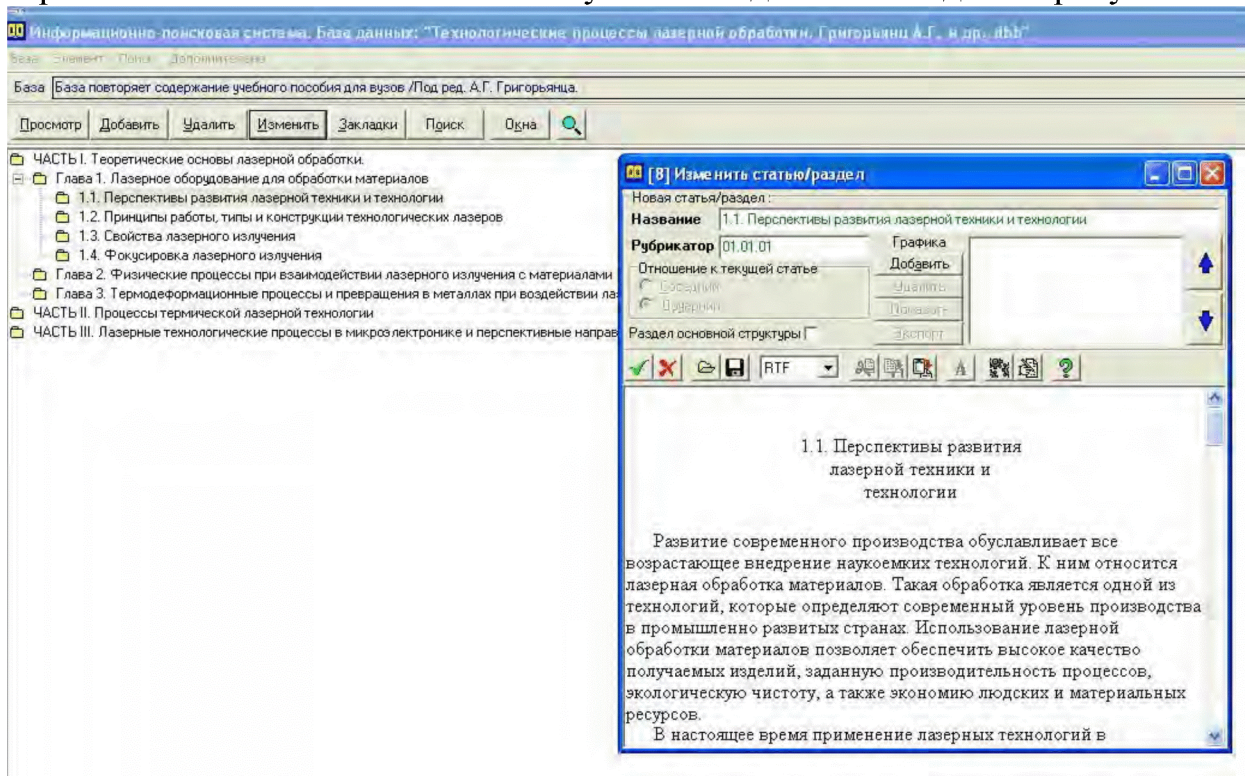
Информационно-поисковая система. База данных: "Технологические процессы лазерной обработки. Григорьянц А.Г. и др. dbb"

База Элемент Поиск Дополнительно

База База повторяет содержание учебного пособия для вузов /Под ред. А.Г. Григорьянца.

Просмотр Добавить Удалить Изменить Закладки Поиск Окна

ЧАСТЬ I. Теоретические основы лазерной обработки.
Глава 1. Лазерное оборудование для обработки материалов
1.1. Перспективы развития лазерной техники и технологии
1.2. Принципы работы, типы и конструкции технологических лазеров
1.3. Свойства лазерного излучения
1.4. Фокусировка лазерного излучения
Глава 2. Физические процессы при взаимодействии лазерного излучения с материалами
Глава 3. Термодеформационные процессы и превращения в металлах при воздействии ла
ЧАСТЬ II. Процессы термической лазерной технологии
ЧАСТЬ III. Лазерные технологические процессы в микроэлектронике и перспективные направ

[8] Изменить статью/раздел
Новая статья/раздел :
Название 1.1. Перспективы развития лазерной техники и технологии
Рубрикатор 01.01.01
Графика
Отношение к текущей статье
Соседняя
Дочерняя
Добавить
Удалить
Показать
Экспорт
Раздел основной структуры
RTF

1.1. Перспективы развития лазерной техники и технологии

Развитие современного производства обуславливает все возрастающее внедрение наукоемких технологий. К ним относится лазерная обработка материалов. Такая обработка является одной из технологий, которые определяют современный уровень производства в промышленно развитых странах. Использование лазерной обработки материалов позволяет обеспечить высокое качество получаемых изделий, заданную производительность процессов, экологическую чистоту, а также экономию людских и материальных ресурсов.

В настоящее время применение лазерных технологий в